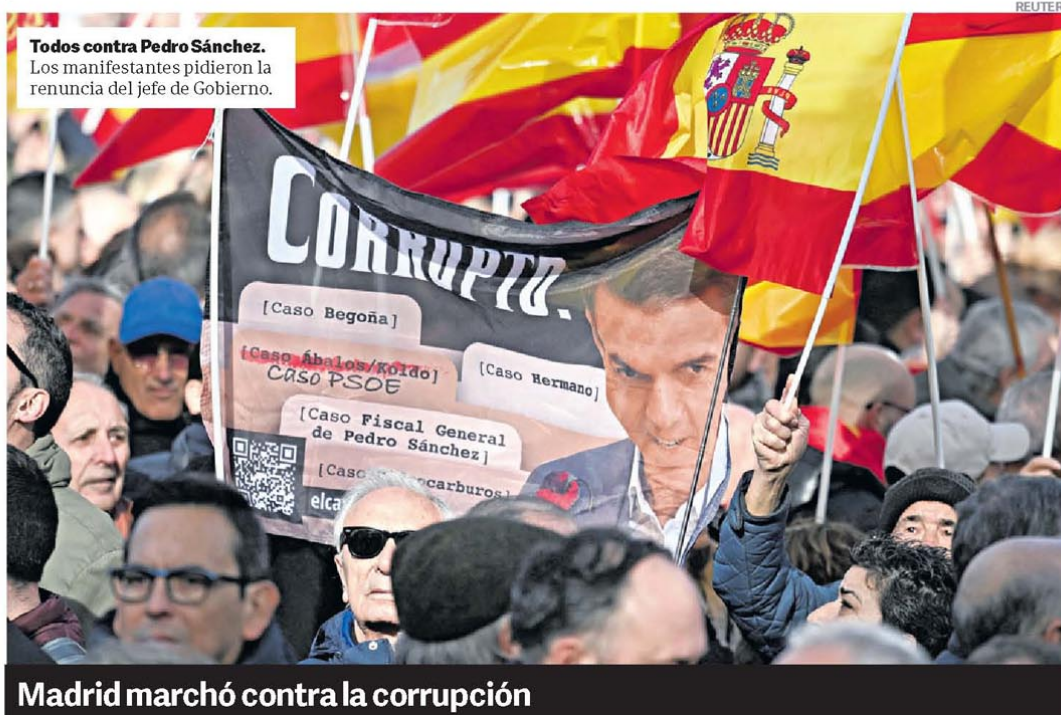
REUTER

**Todos contra Pedro Sánchez.** Los manifestantes pidieron la renuncia del jefe de Gobierno.

CORRUPTO.

[Caso Begoña]

[Caso Ábalos/Koldo]
Caso PSOE

[Caso Hermano]

[Caso Fiscal General de Pedro Sánchez]

[Caso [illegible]carburos]

elca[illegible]

Madrid marchó contra la corrupción